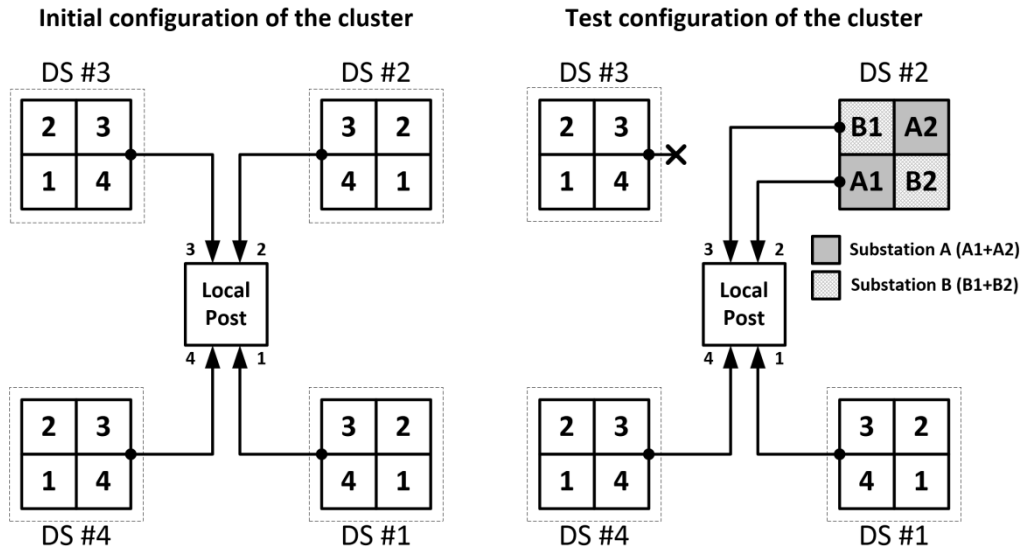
Initial configuration of the cluster

DS #3

| 2 | 3 |
|---|---|
| 1 | 4 |

DS #2

| 3 | 2 |
|---|---|
| 4 | 1 |

3 2

Local Post

4 1

| 2 | 3 |
|---|---|
| 1 | 4 |

DS #4

| 3 | 2 |
|---|---|
| 4 | 1 |

DS #1

Test configuration of the cluster

DS #3

| 2 | 3 |
|---|---|
| 1 | 4 |

DS #2

| B1 | A2 |
|---|---|
| A1 | B2 |

Substation A (A1+A2)

Substation B (B1+B2)

3 2

Local Post

4 1

| 2 | 3 |
|---|---|
| 1 | 4 |

DS #4

| 3 | 2 |
|---|---|
| 4 | 1 |

DS #1